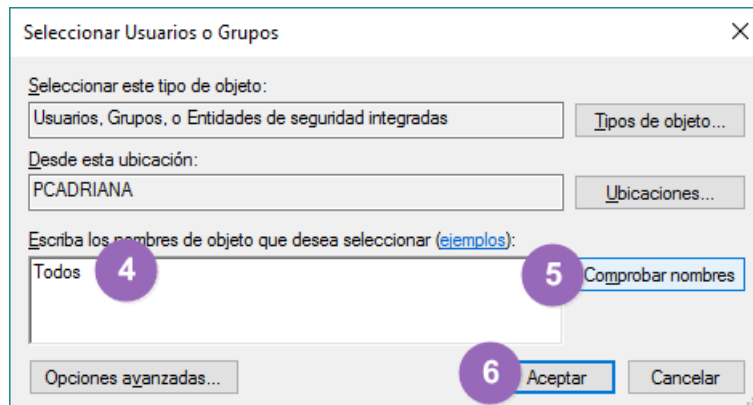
Seleccionar Usuarios o Grupos

Seleccionar este tipo de objeto:
Usuarios, Grupos, o Entidades de seguridad integradas
Tipos de objeto...

Desde esta ubicación:
PCADRIANA
Ubicaciones...

Escriba los nombres de objeto que desea seleccionar (ejemplos):
Todos
4
5
Comprobar nombres

Opciones avanzadas...
6
Aceptar
Cancelar